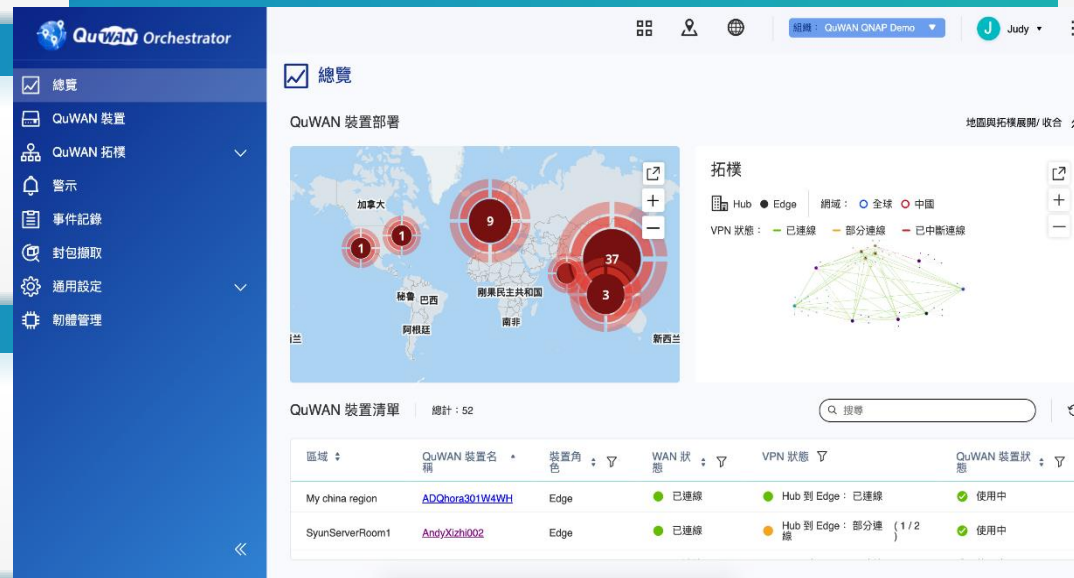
QuWAN Orchestrator

總覽
QuWAN 裝置
QuWAN 拓樸
警示
事件記錄
封包擷取
通用設定
韌體管理

組織：QuWAN QNAP Demo
Judy

總覽

QuWAN 裝置部署

地圖與拓樸展開/ 收合

加拿大
1
1
9
37
3
秘魯
巴西
剛果民主共和國
南非
阿根廷
新西兰

拓樸
Hub Edge 網域： 全球 中國
VPN 狀態： 已連線 部分連線 已中斷連線

QuWAN 裝置清單 總計：52

搜尋

| 區域 | QuWAN 裝置名稱 | 裝置角色 | WAN 狀態 | VPN 狀態 | QuWAN 裝置狀態 |
|---|---|---|---|---|---|
| My china region | ADQhora301W4WH | Edge | 已連線 | Hub 到 Edge： 已連線 | 使用中 |
| SyunServerRoom1 | AndyXizhi002 | Edge | 已連線 | Hub 到 Edge： 部分連線 (1/2) | 使用中 |

«